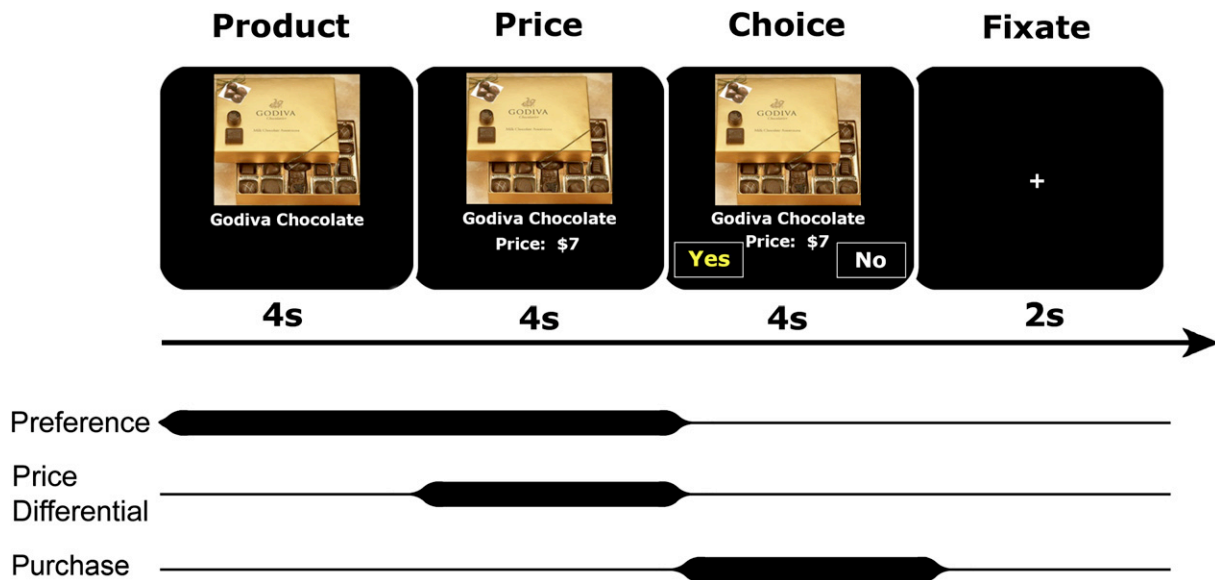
Product

Price

Choice

Fixate

GODIVA

Godiva Chocolate

GODIVA

Godiva Chocolate

Price: $7

GODIVA

Godiva Chocolate

Yes

Price: $7

No

+

4s

4s

4s

2s

Preference

Price Differential

Purchase